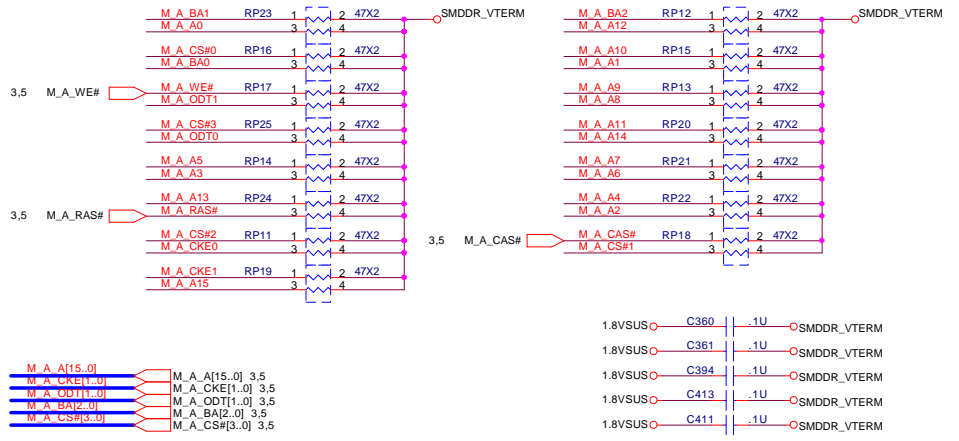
M_A_BA1 RP23 1 2 47X2 SMDDR_VTERM
M_A_A0 3 4
M_A_CS#0 RP16 1 2 47X2
M_A_BA0 3 4
3,5 M_A_WE# M_A_WE# RP17 1 2 47X2
M_A_ODT1 3 4
M_A_CS#3 RP25 1 2 47X2
M_A_ODT0 3 4
M_A_A5 RP14 1 2 47X2
M_A_A3 3 4
M_A_A13 RP24 1 2 47X2
3,5 M_A_RAS# M_A_RAS# 3 4
M_A_CS#2 RP11 1 2 47X2
M_A_CKE0 3 4
M_A_CKE1 RP19 1 2 47X2
M_A_A15 3 4

M_A_BA2 RP12 1 2 47X2 SMDDR_VTERM
M_A_A12 3 4
M_A_A10 RP15 1 2 47X2
M_A_A1 3 4
M_A_A9 RP13 1 2 47X2
M_A_A8 3 4
M_A_A11 RP20 1 2 47X2
M_A_A14 3 4
M_A_A7 RP21 1 2 47X2
M_A_A6 3 4
M_A_A4 RP22 1 2 47X2
M_A_A2 3 4
3,5 M_A_CAS# M_A_CAS# RP18 1 2 47X2
M_A_CS#1 3 4

1.8VSUS C360 .1U SMDDR_VTERM
1.8VSUS C361 .1U SMDDR_VTERM
1.8VSUS C394 .1U SMDDR_VTERM
1.8VSUS C413 .1U SMDDR_VTERM
1.8VSUS C411 .1U SMDDR_VTERM

M_A_A[15..0] M_A_A[15..0] 3,5
M_A_CKE[1..0] M_A_CKE[1..0] 3,5
M_A_ODT[1..0] M_A_ODT[1..0] 3,5
M_A_BA[2..0] M_A_BA[2..0] 3,5
M_A_CS#[3..0] M_A_CS#[3..0] 3,5